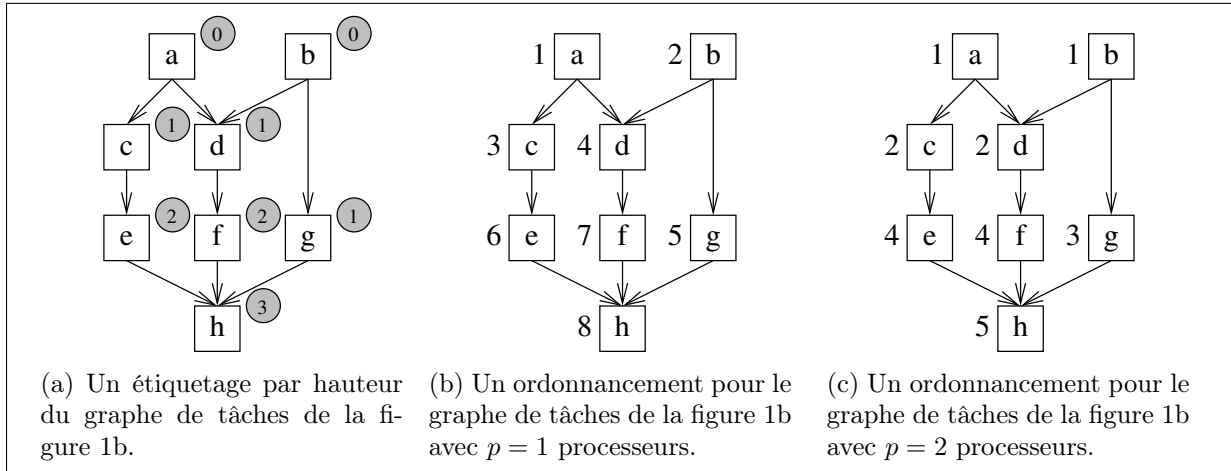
a 0 b 0
c 1 d 1
e 2 f 2 g 1
h 3

(a) Un étiquetage par hauteur du graphe de tâches de la figure 1b.

1 a 2 b
3 c 4 d
6 e 7 f 5 g
8 h

(b) Un ordonnancement pour le graphe de tâches de la figure 1b avec $p = 1$ processeurs.

1 a 1 b
2 c 2 d
4 e 4 f 3 g
5 h

(c) Un ordonnancement pour le graphe de tâches de la figure 1b avec $p = 2$ processeurs.